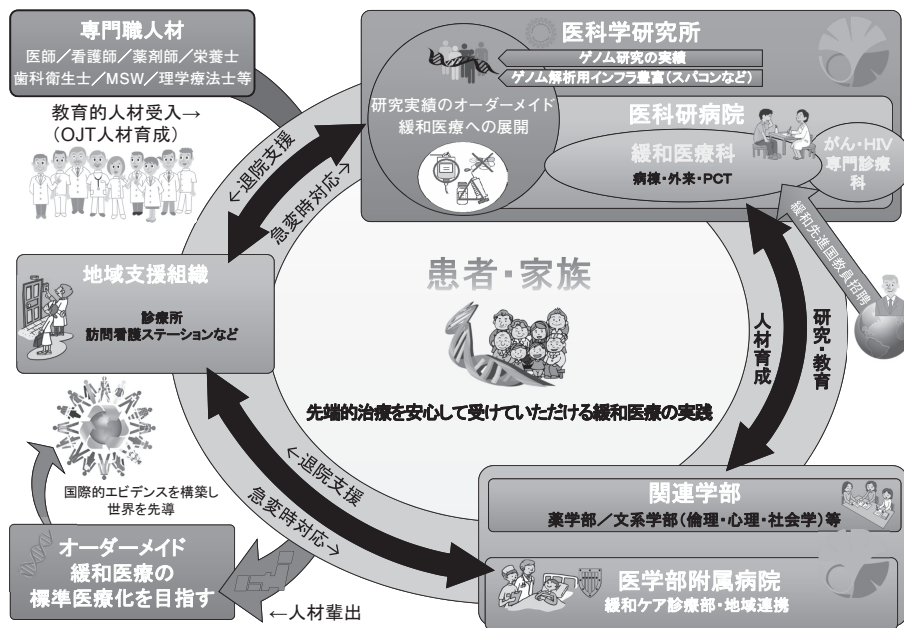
専門職人材
医師／看護師／薬剤師／栄養士
歯科衛生士／MSW／理学療法士等

教育的人材受入→
（OJT人材育成）

医科学研究所
ゲノム研究の実績
ゲノム解析用インフラ豊富（スパコンなど）

研究実績のオーダーメイド
緩和医療への展開

医科研病院
緩和医療科
病棟・外来・PCT
がん・HIV
専門診療科

←退院支援
急変時対応→

緩和先進国教員招聘

地域支援組織
診療所
訪問看護ステーションなど

患者・家族

人材育成
研究・教育

先端的治療を安心して受けていただける緩和医療の実践

国際的エビデンスを構築し
世界を先導

←退院支援
急変時対応→

関連学部
薬学部／文系学部（倫理・心理・社会学）等

オーダーメイド
緩和医療の
標準医療化を目指す

←人材輩出

医学部附属病院
緩和ケア診療部・地域連携